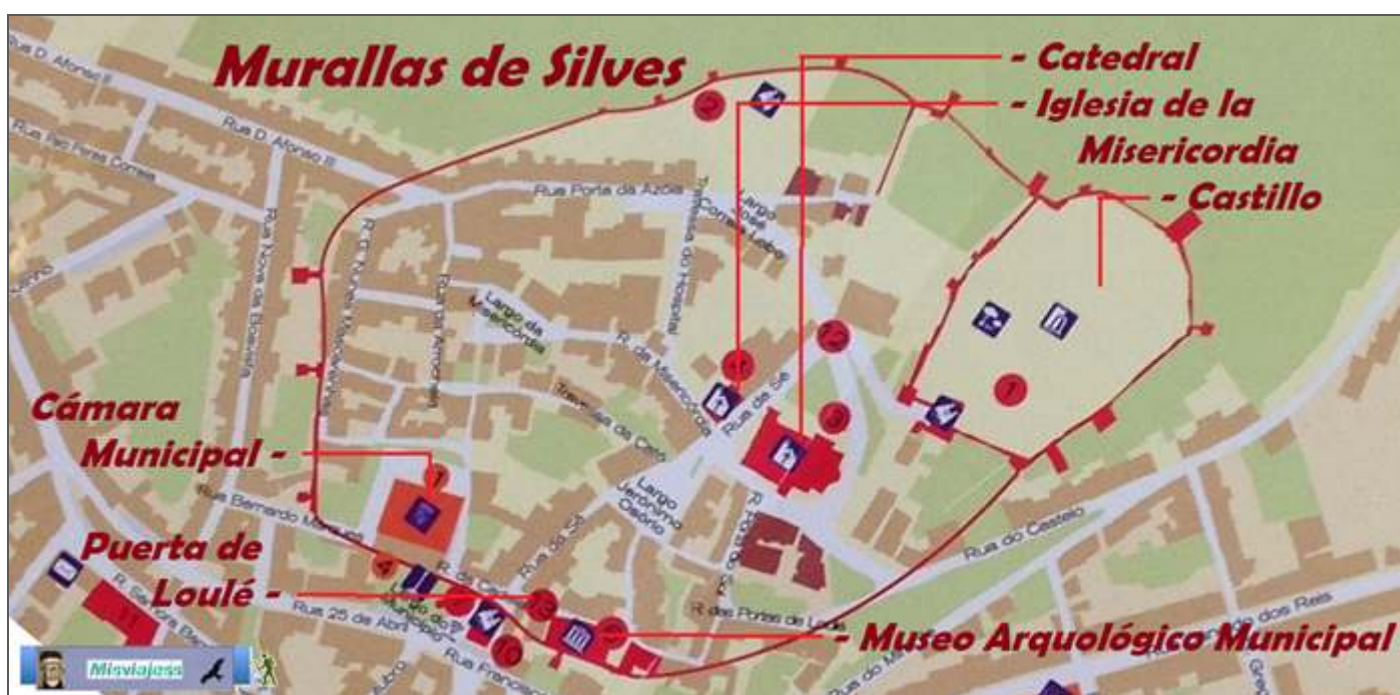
Murallas de Silves

- Catedral

- Iglesia de la Misericordia

- Castillo

Cámara Municipal -

Puerta de Loulé -

- Museo Arquológico Municipal

Rua D. Afonso II

Rua D. Afonso III

Rua Pero Peres Correia

Rua Porta da Azóia

Largo José Correia Lobo

Travessa do Hospital

Rua Nova da Boavista

R. D. Nuno Mascarenhas

Rua do Amoreira

Largo da Misericórdia

R. da Misericórdia

Travessa da Cruz

Rua da Sé

Largo Jerónimo Osório

R. da Sé

R. Porta de Sé

Rua Bernardo Marques

R. da Cruz

Largo do Município

Rua 25 de Abril

Rua Francisco

R. das Portas de Loulé

Rua do Castelo

dos Reis

R. Senhora

Misviajess

1

2

4

7

9

10

11

12

13